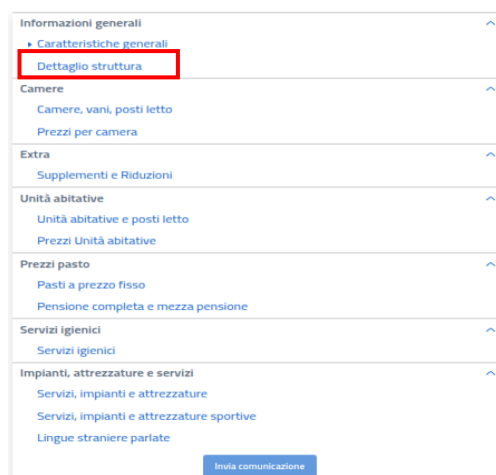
Informazioni generali
Caratteristiche generali
Dettaglio struttura
Camere
Camere, vani, posti letto
Prezzi per camera
Extra
Supplementi e Riduzioni
Unità abitative
Unità abitative e posti letto
Prezzi Unità abitative
Prezzi pasto
Pasti a prezzo fisso
Pensione completa e mezza pensione
Servizi igienici
Servizi igienici
Impianti, attrezzature e servizi
Servizi, impianti e attrezzature
Servizi, impianti e attrezzature sportive
Lingue straniere parlate
Invia comunicazione